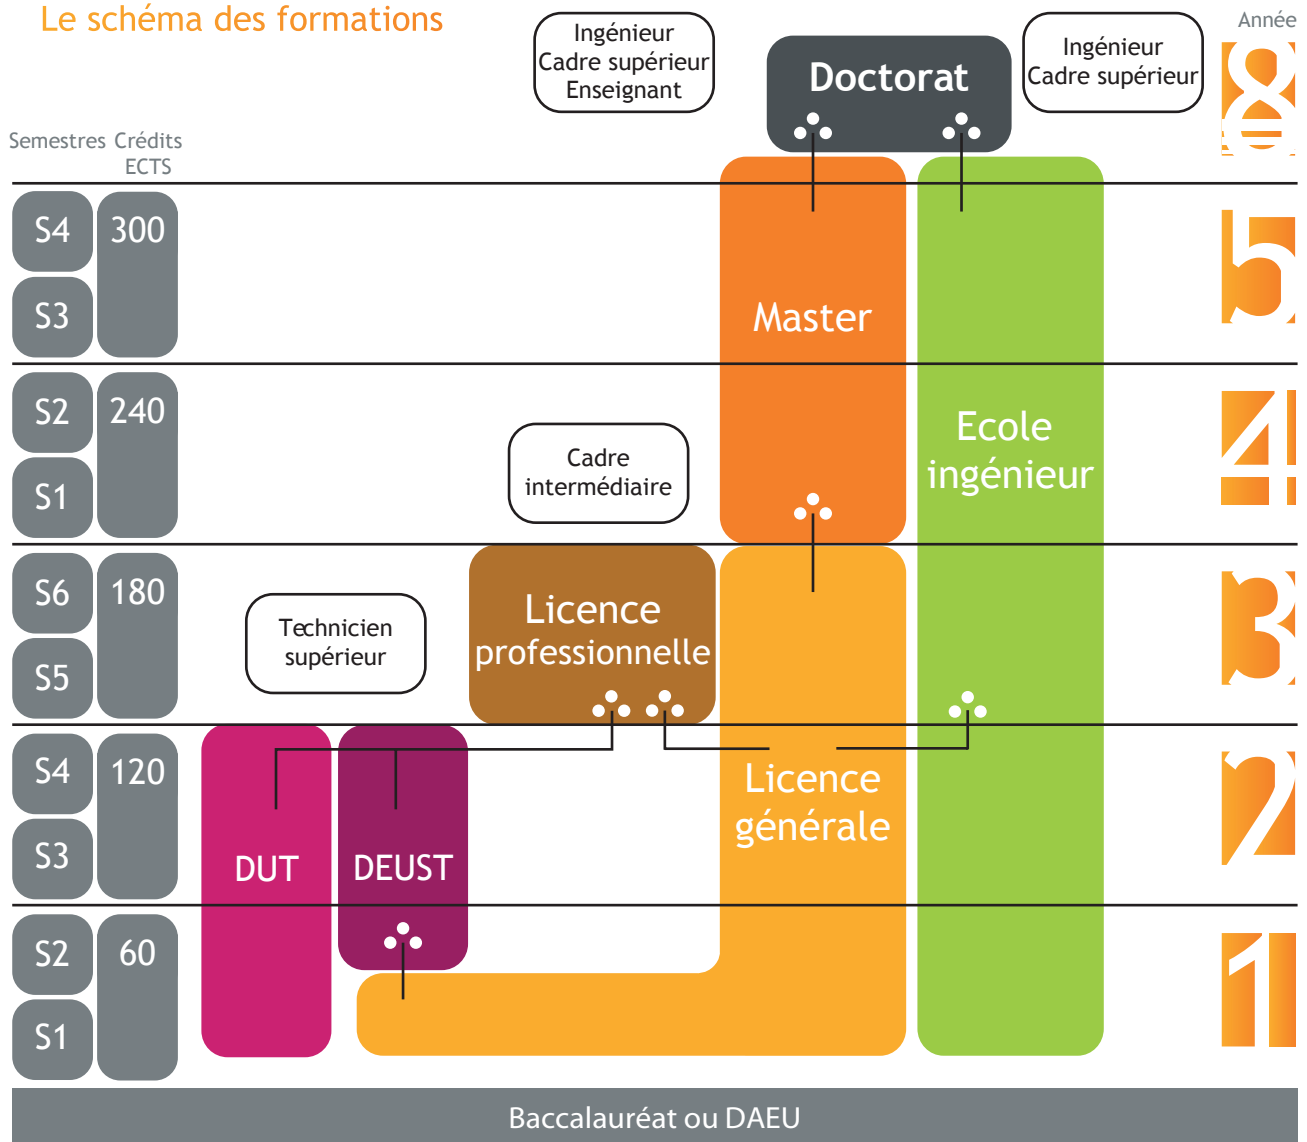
Le schéma des formations

Ingénieur
Cadre supérieur
Enseignant

Doctorat

Ingénieur
Cadre supérieur

Année
8

Semestres Crédits ECTS

S4
S3
300

5

Master

Ecole ingénieur

S2
S1
240

4

Cadre intermédiaire

S6
S5
180

3

Technicien supérieur

Licence professionnelle

S4
S3
120

2

DUT

DEUST

Licence générale

S2
S1
60

1

Baccalauréat ou DAEU